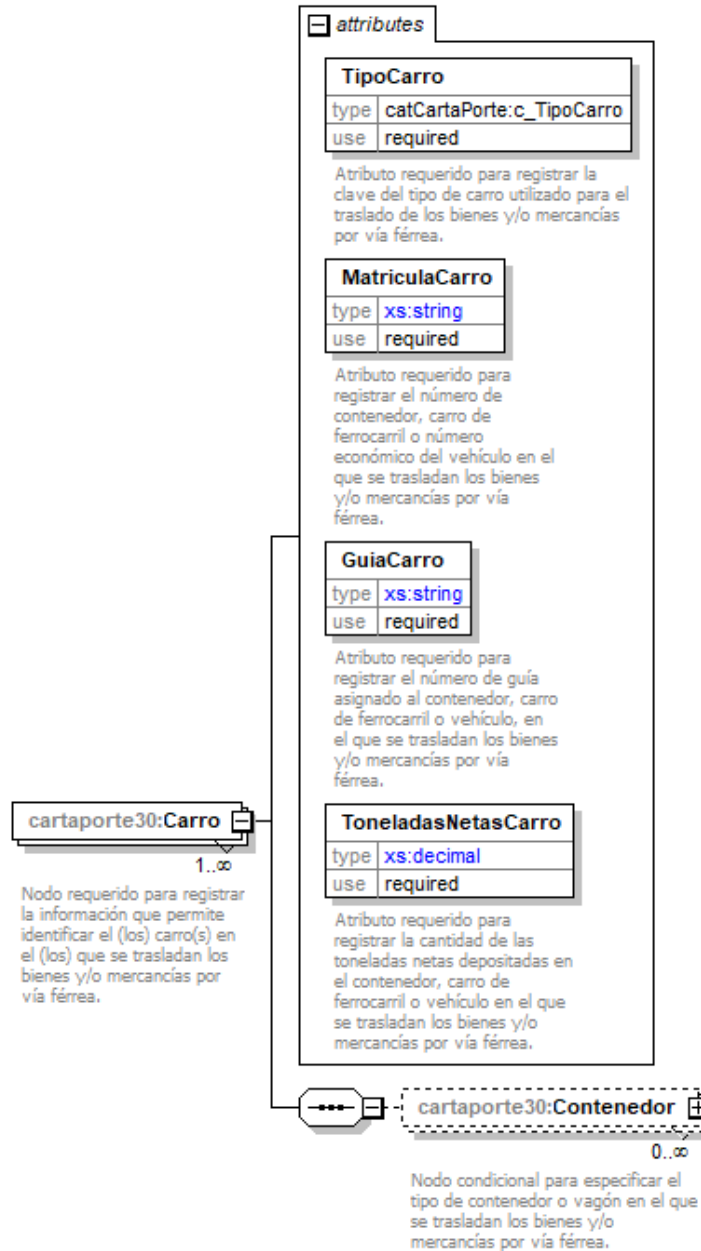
attributes

TipoCarro

| type | catCartaPorte:c_TipoCarro |
|---|---|
| use | required |

Atributo requerido para registrar la clave del tipo de carro utilizado para el traslado de los bienes y/o mercancías por vía férrea.

MatriculaCarro

| type | xs:string |
|---|---|
| use | required |

Atributo requerido para registrar el número de contenedor, carro de ferrocarril o número económico del vehículo en el que se trasladan los bienes y/o mercancías por vía férrea.

GuiaCarro

| type | xs:string |
|---|---|
| use | required |

Atributo requerido para registrar el número de guía asignado al contenedor, carro de ferrocarril o vehículo, en el que se trasladan los bienes y/o mercancías por vía férrea.

cartaporte30:Carro

1..∞

Nodo requerido para registrar la información que permite identificar el (los) carro(s) en el (los) que se trasladan los bienes y/o mercancías por vía férrea.

ToneladasNetasCarro

| type | xs:decimal |
|---|---|
| use | required |

Atributo requerido para registrar la cantidad de las toneladas netas depositadas en el contenedor, carro de ferrocarril o vehículo en el que se trasladan los bienes y/o mercancías por vía férrea.

cartaporte30:Contenedor

0..∞

Nodo condicional para especificar el tipo de contenedor o vagón en el que se trasladan los bienes y/o mercancías por vía férrea.